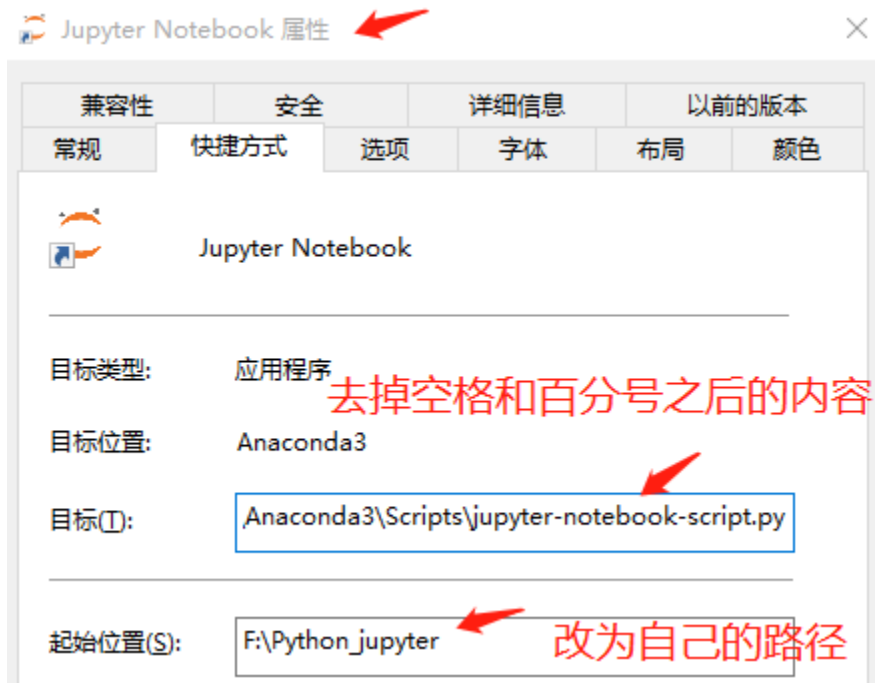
Jupyter Notebook 属性

兼容性 安全 详细信息 以前的版本

常规 快捷方式 选项 字体 布局 颜色

Jupyter Notebook

目标类型: 应用程序

去掉空格和百分号之后的内容

目标位置: Anaconda3

目标(T): ,Anaconda3\Scripts\jupyter-notebook-script.py

起始位置(S): F:\Python_jupyter

改为自己的路径